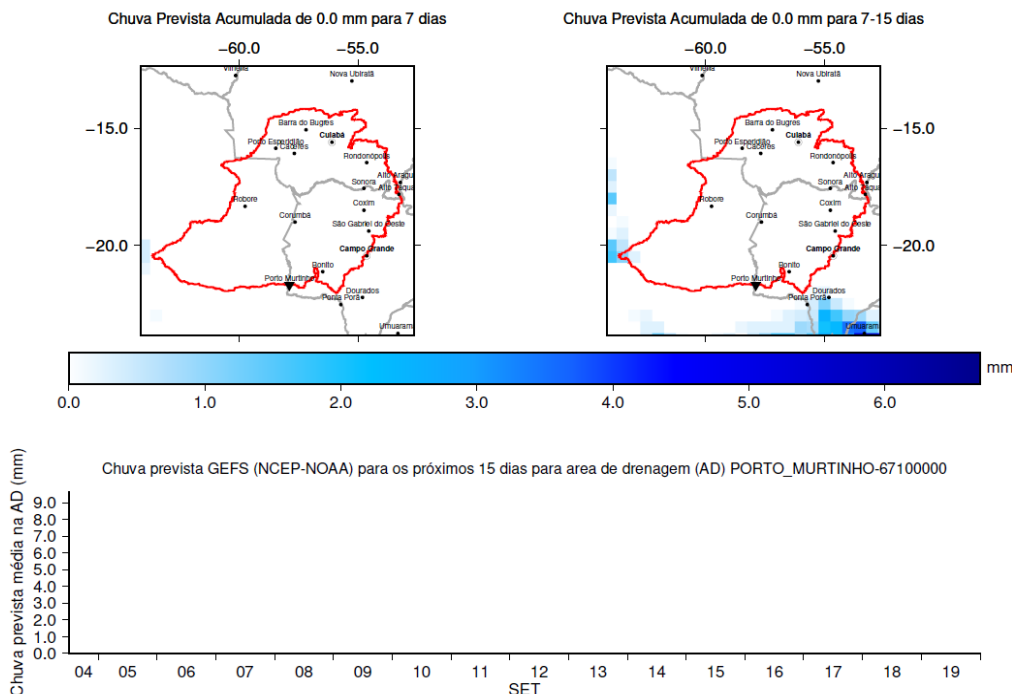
Chuva Prevista Acumulada de 0.0 mm para 7 dias

−60.0 −55.0

Vilhena Nova Ubiratã
Barra do Bugres
Cuiabá
Porto Esperidião Cáceres
Rondonópolis
Sonora Alto Araguaia
Alto Taquari
Robore
Coxim
Corumbá
São Gabriel do Oeste
Campo Grande
Bonito
Porto Murtinho
Dourados
Ponta Porã
Umuarama

−15.0
−20.0

Chuva Prevista Acumulada de 0.0 mm para 7-15 dias

−60.0 −55.0

Vilhena Nova Ubiratã
Barra do Bugres
Cuiabá
Porto Esperidião Cáceres
Rondonópolis
Sonora Alto Araguaia
Alto Taquari
Robore
Coxim
Corumbá
São Gabriel do Oeste
Campo Grande
Bonito
Porto Murtinho
Dourados
Ponta Porã
Umuarama

−15.0
−20.0

mm
0.0 1.0 2.0 3.0 4.0 5.0 6.0

Chuva prevista GEFS (NCEP-NOAA) para os próximos 15 dias para area de drenagem (AD) PORTO_MURTINHO-67100000

Chuva prevista média na AD (mm)

9.0
8.0
7.0
6.0
5.0
4.0
3.0
2.0
1.0
0.0

04 05 06 07 08 09 10 11 12 13 14 15 16 17 18 19
SET